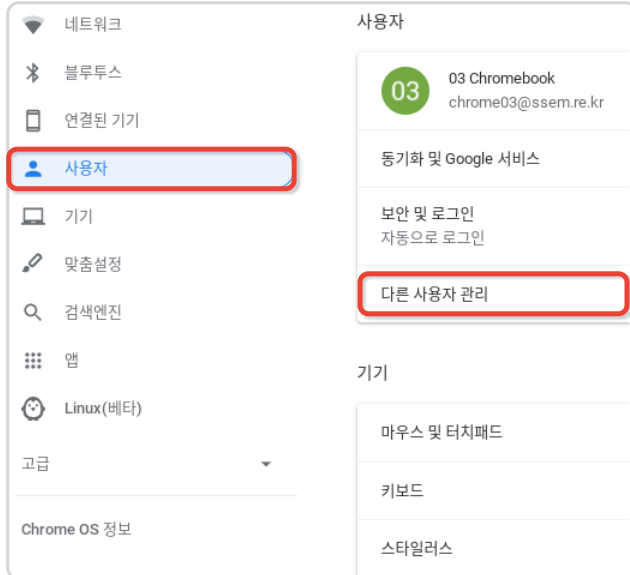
네트워크
블루투스
연결된 기기
사용자
기기
맞춤설정
검색엔진
앱
Linux(베타)
고급
Chrome OS 정보

사용자
03
03 Chromebook
chrome03@ssem.re.kr
동기화 및 Google 서비스
보안 및 로그인
자동으로 로그인
다른 사용자 관리

기기
마우스 및 터치패드
키보드
스타일러스